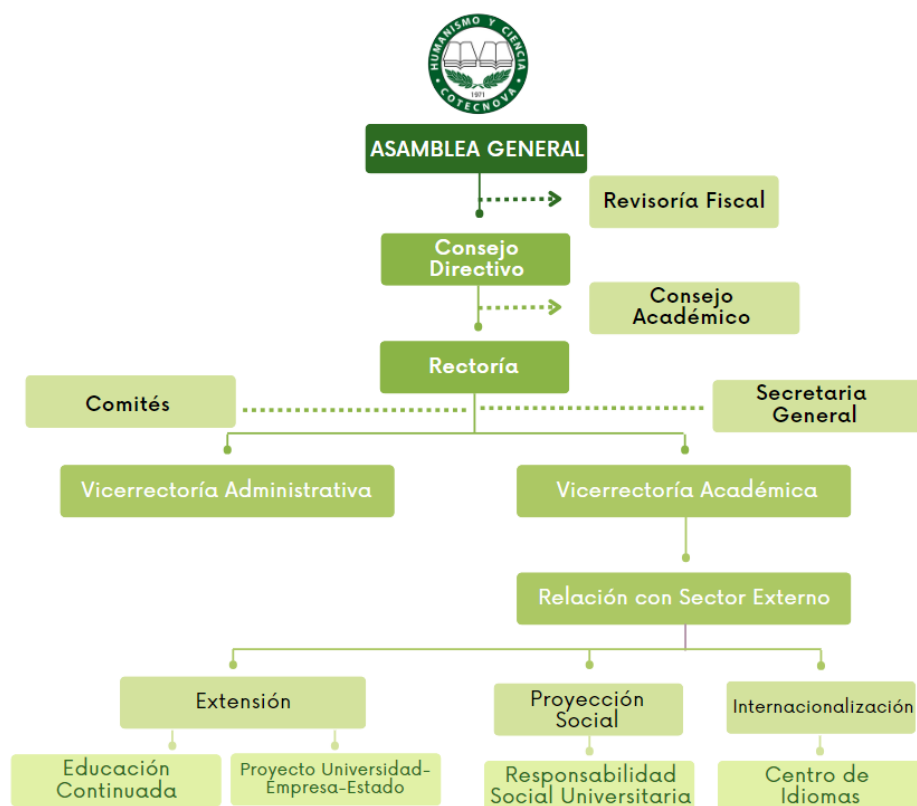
HUMANISMO Y CIENCIA
1971
COTECNOVA

ASAMBLEA GENERAL

Revisoría Fiscal

Consejo Directivo

Consejo Académico

Rectoría

Comités

Secretaria General

Vicerrectoría Administrativa

Vicerrectoría Académica

Relación con Sector Externo

Extensión

Proyección Social

Internacionalización

Educación Continuada

Proyecto Universidad-Empresa-Estado

Responsabilidad Social Universitaria

Centro de Idiomas